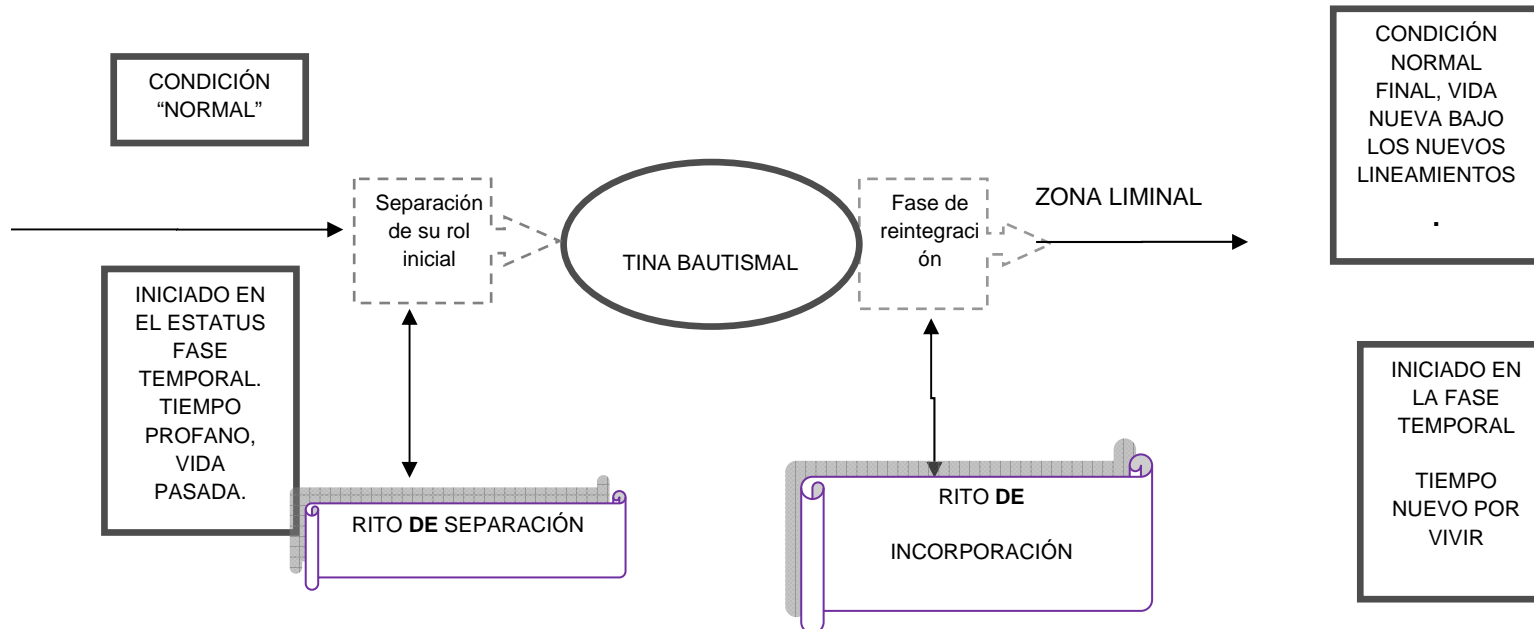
CONDICIÓN "NORMAL"

INICIADO EN EL ESTATUS FASE TEMPORAL. TIEMPO PROFANO, VIDA PASADA.

Separación de su rol inicial

RITO DE SEPARACIÓN

TINA BAUTISMAL

Fase de reintegración

RITO DE

INCORPORACIÓN

ZONA LIMINAL

CONDICIÓN NORMAL FINAL, VIDA NUEVA BAJO LOS NUEVOS LINEAMIENTOS

.

INICIADO EN LA FASE TEMPORAL

TIEMPO NUEVO POR VIVIR